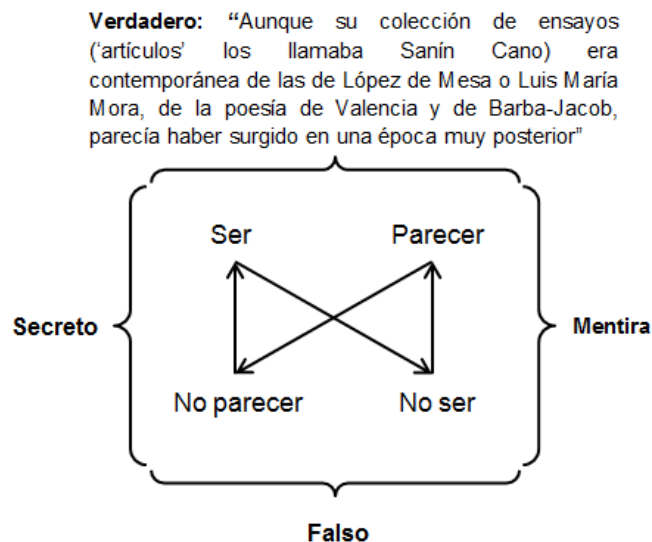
**Verdadero:** "Aunque su colección de ensayos ('artículos' los llamaba Sanín Cano) era contemporánea de las de López de Mesa o Luis María Mora, de la poesía de Valencia y de Barba-Jacob, parecía haber surgido en una época muy posterior"

Ser

Parecer

Secreto

Mentira

No parecer

No ser

Falso